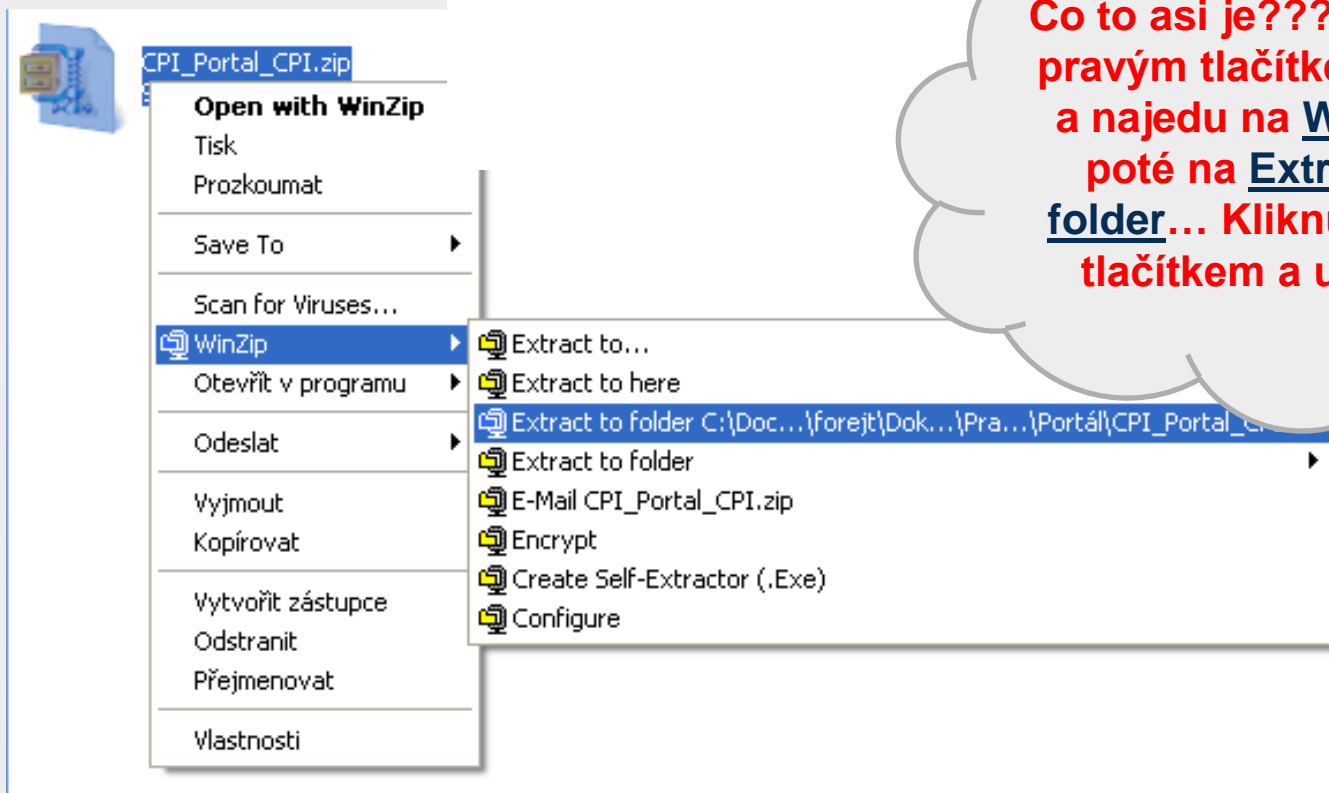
CPI_Portal_CPI.zip

Open with WinZip
Tisk
Prozkoumat
Save To
Scan for Viruses…
WinZip
Otevřít v programu
Odeslat
Vyjmout
Kopírovat
Vytvořit zástupce
Odstranit
Přejmenovat
Vlastnosti

Extract to…
Extract to here
Extract to folder C:\Doc…\forejt\Dok…\Pra…\Portál\CPI_Portal_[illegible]
Extract to folder
E-Mail CPI_Portal_CPI.zip
Encrypt
Create Self-Extractor (.Exe)
Configure

Co to asi je??? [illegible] pravým tlačítk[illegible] a najedu na W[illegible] poté na Extr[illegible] folder… Klikn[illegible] tlačítkem a u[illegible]